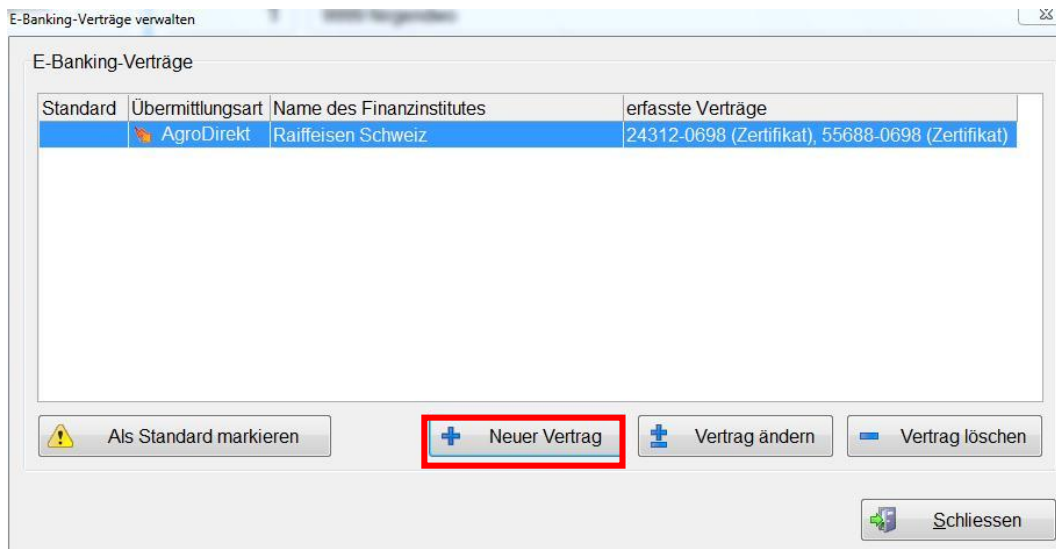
E-Banking-Verträge verwalten

E-Banking-Verträge

| Standard | Übermittlungsart | Name des Finanzinstitutes | erfasste Verträge |
|---|---|---|---|
| | AgroDirekt | Raiffeisen Schweiz | 24312-0698 (Zertifikat), 55688-0698 (Zertifikat) |

Als Standard markieren
Neuer Vertrag
Vertrag ändern
Vertrag löschen

Schliessen